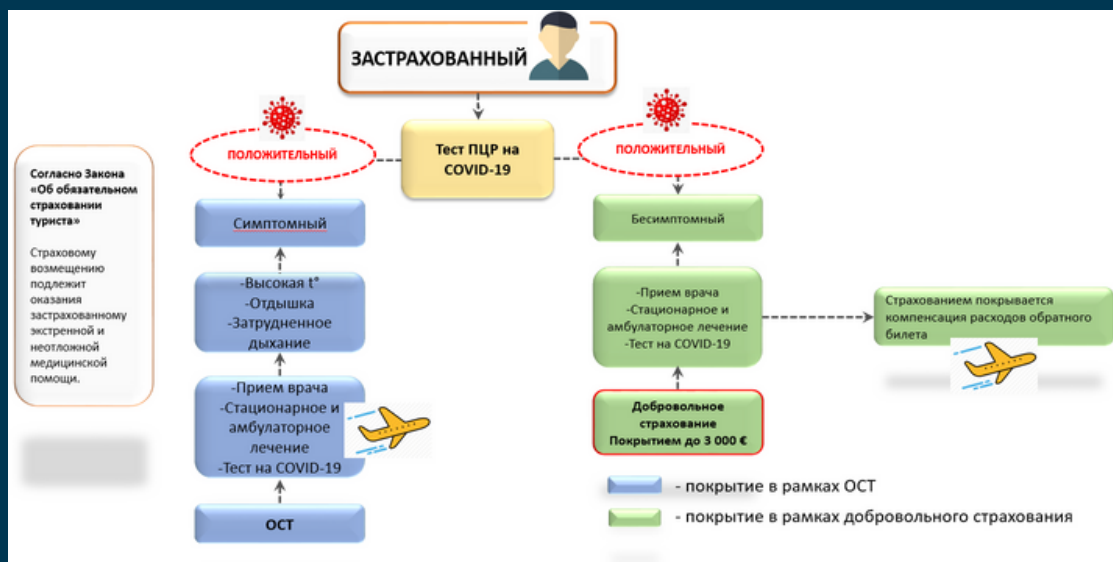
ЗАСТРАХОВАННЫЙ

ПОЛОЖИТЕЛЬНЫЙ

Тест ПЦР на COVID-19

ПОЛОЖИТЕЛЬНЫЙ

Согласно Закона «Об обязательном страховании туриста»

Страховому возмещению подлежит оказания застрахованному экстренной и неотложной медицинской помощи.

Симптомный

-Высокая t°
-Отдышка
-Затрудненное дыхание

-Прием врача
-Стационарное и амбулаторное лечение
-Тест на COVID-19

ОСТ

Бесимптомный

-Прием врача
-Стационарное и амбулаторное лечение
-Тест на COVID-19

Страхованием покрывается компенсация расходов обратного билета

Добровольное страхование Покрытием до 3 000 €

- покрытие в рамках ОСТ

- покрытие в рамках добровольного страхования